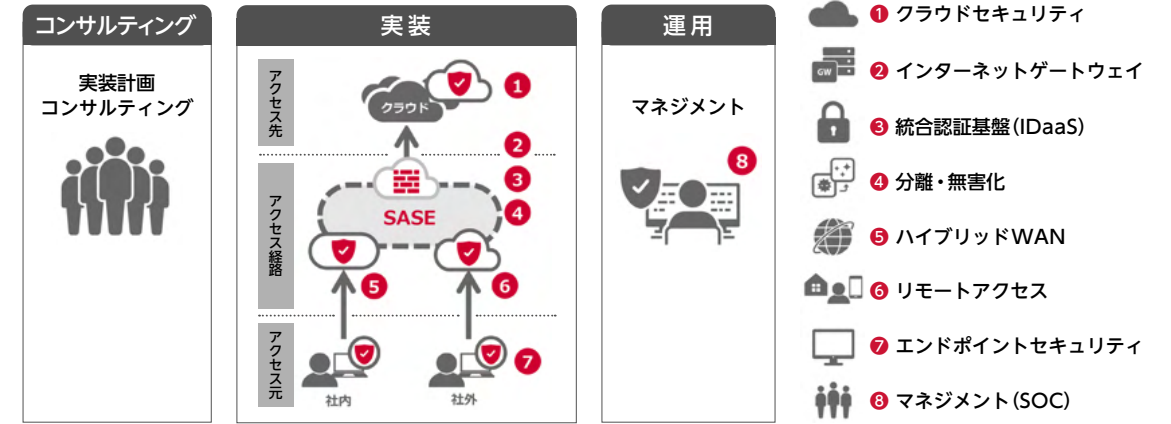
コンサルティング

実装計画
コンサルティング

実装

アクセス先

クラウド

1

2

3

4

SASE

アクセス経路

5

6

アクセス元

7

社内

社外

運用

マネジメント

8

1 クラウドセキュリティ

GW

2 インターネットゲートウェイ

3 統合認証基盤(IDaaS)

4 分離・無害化

5 ハイブリッドWAN

6 リモートアクセス

7 エンドポイントセキュリティ

8 マネジメント(SOC)